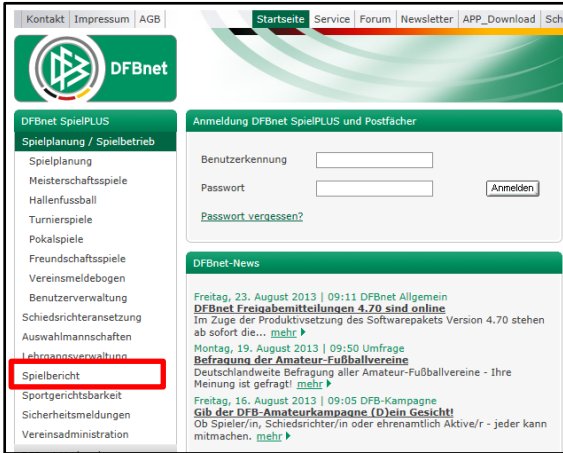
Kontakt | Impressum | AGB

Startseite | Service | Forum | Newsletter | APP_Download | Sch

DFBnet

DFBnet SpielPLUS
Spielplanung / Spielbetrieb
Spielplanung
Meisterschaftsspiele
Hallenfussball
Turnierspiele
Pokalspiele
Freundschaftsspiele
Vereinsmeldebogen
Benutzerverwaltung
Schiedsrichteransetzung
Auswahlmannschaften
Lehrgangsverwaltung
Spielbericht
Sportgerichtsbarkeit
Sicherheitsmeldungen
Vereinsadministration

Anmeldung DFBnet SpielPLUS und Postfächer

Benutzerkennung

Passwort

Anmelden

Passwort vergessen?

DFBnet-News

Freitag, 23. August 2013 | 09:11 DFBnet Allgemein
DFBnet Freigabemitteilungen 4.70 sind online
Im Zuge der Produktivsetzung des Softwarepakets Version 4.70 stehen ab sofort die... mehr

Montag, 19. August 2013 | 09:50 Umfrage
Befragung der Amateur-Fußballvereine
Deutschlandweite Befragung aller Amateur-Fußballvereine - Ihre Meinung ist gefragt! mehr

Freitag, 16. August 2013 | 09:05 DFB-Kampagne
Gib der DFB-Amateurkampagne (D)ein Gesicht!
Ob Spieler/in, Schiedsrichter/in oder ehrenamtlich Aktive/r - jeder kann mitmachen. mehr